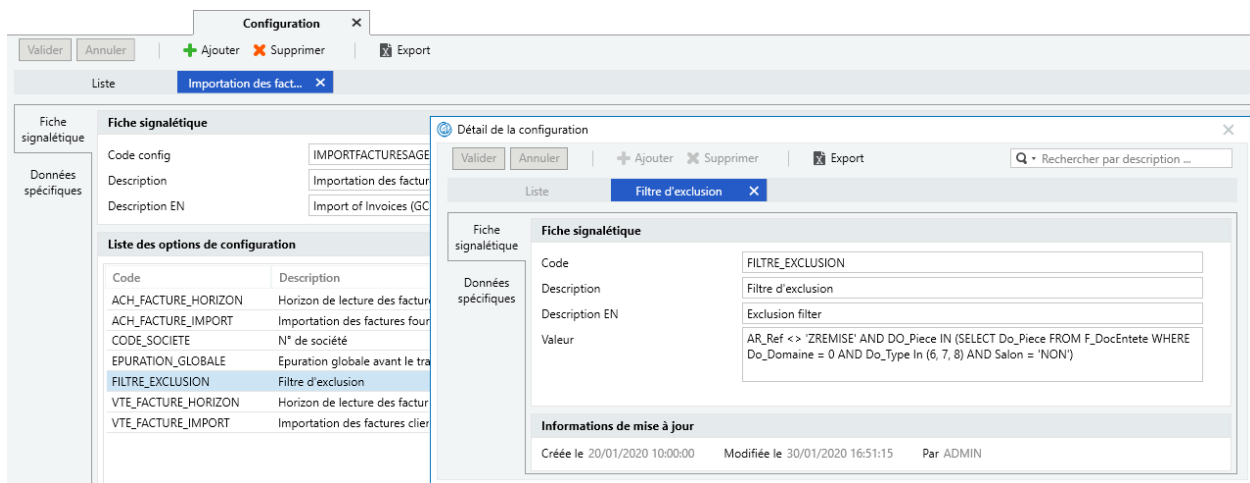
Configuration ✕

Valider Annuler Ajouter Supprimer Export

Liste Importation des fact... ✕

Fiche signalétique

Données spécifiques

Fiche signalétique

Code config IMPORTFACTURESAGE

Description Importation des factur

Description EN Import of Invoices (GC

Liste des options de configuration

| Code | Description |
|---|---|
| ACH_FACTURE_HORIZON | Horizon de lecture des facture |
| ACH_FACTURE_IMPORT | Importation des factures four |
| CODE_SOCIETE | N° de société |
| EPURATION_GLOBALE | Epuration globale avant le tra |
| FILTRE_EXCLUSION | Filtre d'exclusion |
| VTE_FACTURE_HORIZON | Horizon de lecture des factur |
| VTE_FACTURE_IMPORT | Importation des factures clier |

Détail de la configuration ✕

Valider Annuler Ajouter Supprimer Export Rechercher par description ...

Liste Filtre d'exclusion ✕

Fiche signalétique

Données spécifiques

Fiche signalétique

Code FILTRE_EXCLUSION

Description Filtre d'exclusion

Description EN Exclusion filter

Valeur AR_Ref <> 'ZREMISE' AND DO_Piece IN (SELECT Do_Piece FROM F_DocEntete WHERE Do_Domaine = 0 AND Do_Type In (6, 7, 8) AND Salon = 'NON')

Informations de mise à jour

Créée le 20/01/2020 10:00:00 Modifiée le 30/01/2020 16:51:15 Par ADMIN